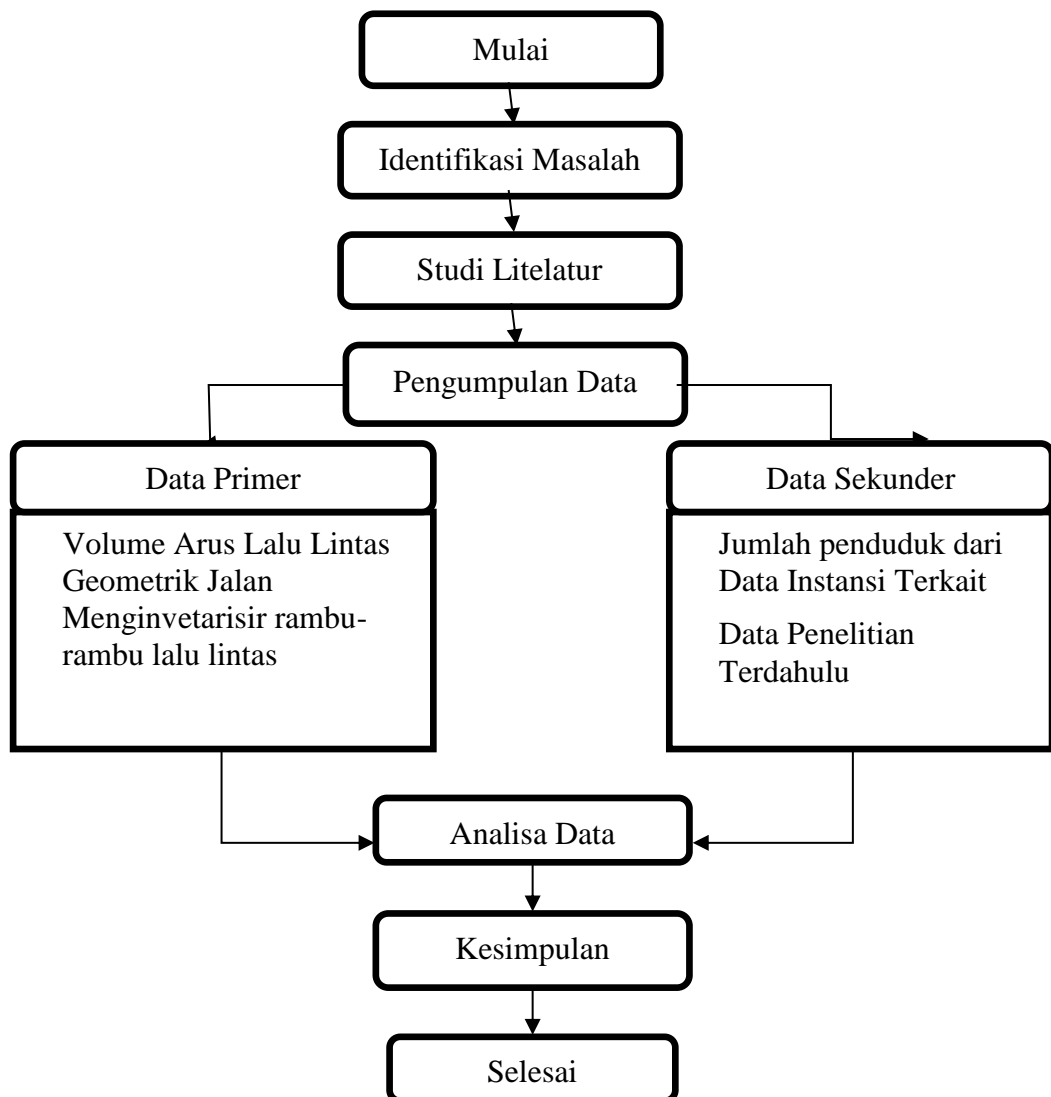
Mulai

Identifikasi Masalah

Studi Litelatur

Pengumpulan Data

Data Primer

Volume Arus Lalu Lintas
Geometrik Jalan
Menginvetarisir rambu-rambu lalu lintas

Data Sekunder

Jumlah penduduk dari Data Instansi Terkait

Data Penelitian Terdahulu

Analisa Data

Kesimpulan

Selesai